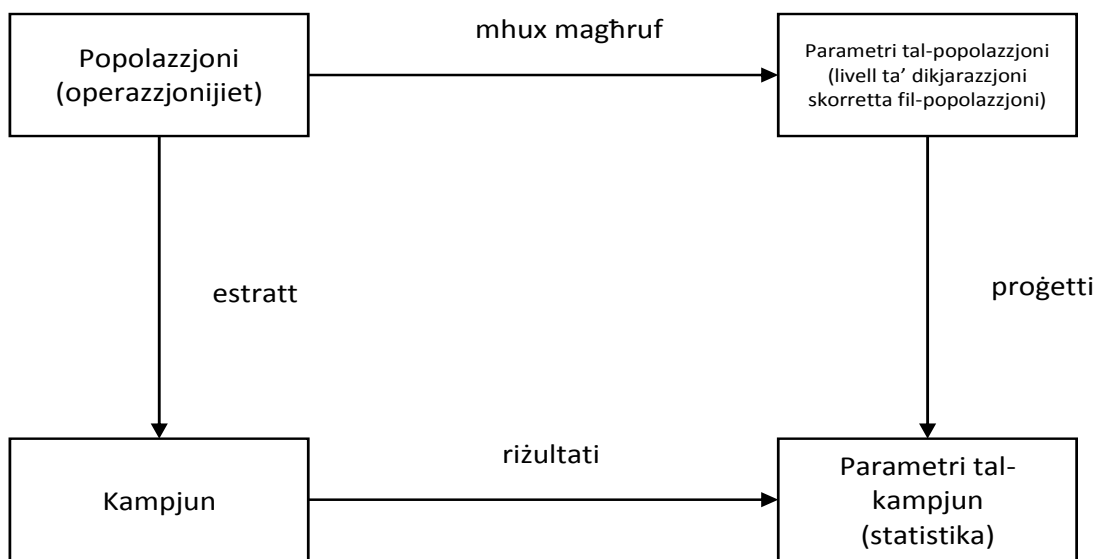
Popolazzjoni (operazzjonijiet)

mhux magħruf

Parametri tal-popolazzjoni (livell ta' dikjarazzjoni skorretta fil-popolazzjoni)

estratt

proġetti

Kampjun

riżultati

Parametri tal-kampjun (statistika)